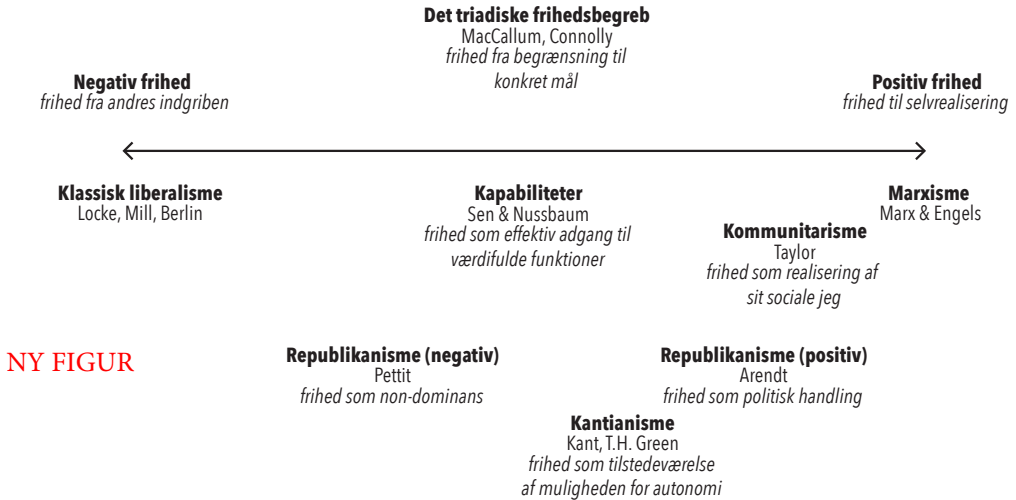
**Det triadiske frihedsbegreb**
MacCallum, Connolly
*frihed fra begrænsning til konkret mål*

**Negativ frihed**
*frihed fra andres indgriben*

**Positiv frihed**
*frihed til selvrealisering*

**Klassisk liberalisme**
Locke, Mill, Berlin

**Kapabiliteter**
Sen & Nussbaum
*frihed som effektiv adgang til værdifulde funktioner*

**Marxisme**
Marx & Engels

**Kommunitarisme**
Taylor
*frihed som realisering af sit sociale jeg*

NY FIGUR

**Republikanisme (negativ)**
Pettit
*frihed som non-dominans*

**Republikanisme (positiv)**
Arendt
*frihed som politisk handling*

**Kantianisme**
Kant, T.H. Green
*frihed som tilstedeværelse af muligheden for autonomi*